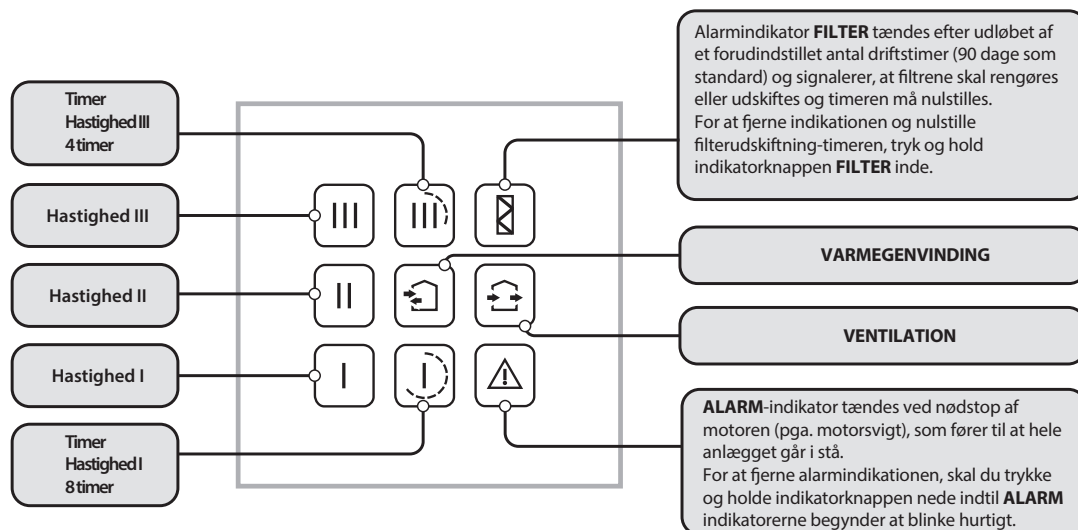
Timer
Hastighed III
4 timer

Hastighed III

Hastighed II

Hastighed I

Timer
Hastighed I
8 timer

III

III

II

I

Alarmindikator **FILTER** tændes efter udløbet af et forudindstillet antal driftstimer (90 dage som standard) og signalerer, at filtrene skal rengøres eller udskiftes og timeren må nulstilles.
For at fjerne indikationen og nulstille filterudskiftning-timeren, tryk og hold indikatorknappen **FILTER** inde.

VARMEGENVINDING

VENTILATION

**ALARM**-indikator tændes ved nødstop af motoren (pga. motorsvigt), som fører til at hele anlægget går i stå.
For at fjerne alarmindikationen, skal du trykke og holde indikatorknappen nede indtil **ALARM** indikatorerne begynder at blinke hurtigt.